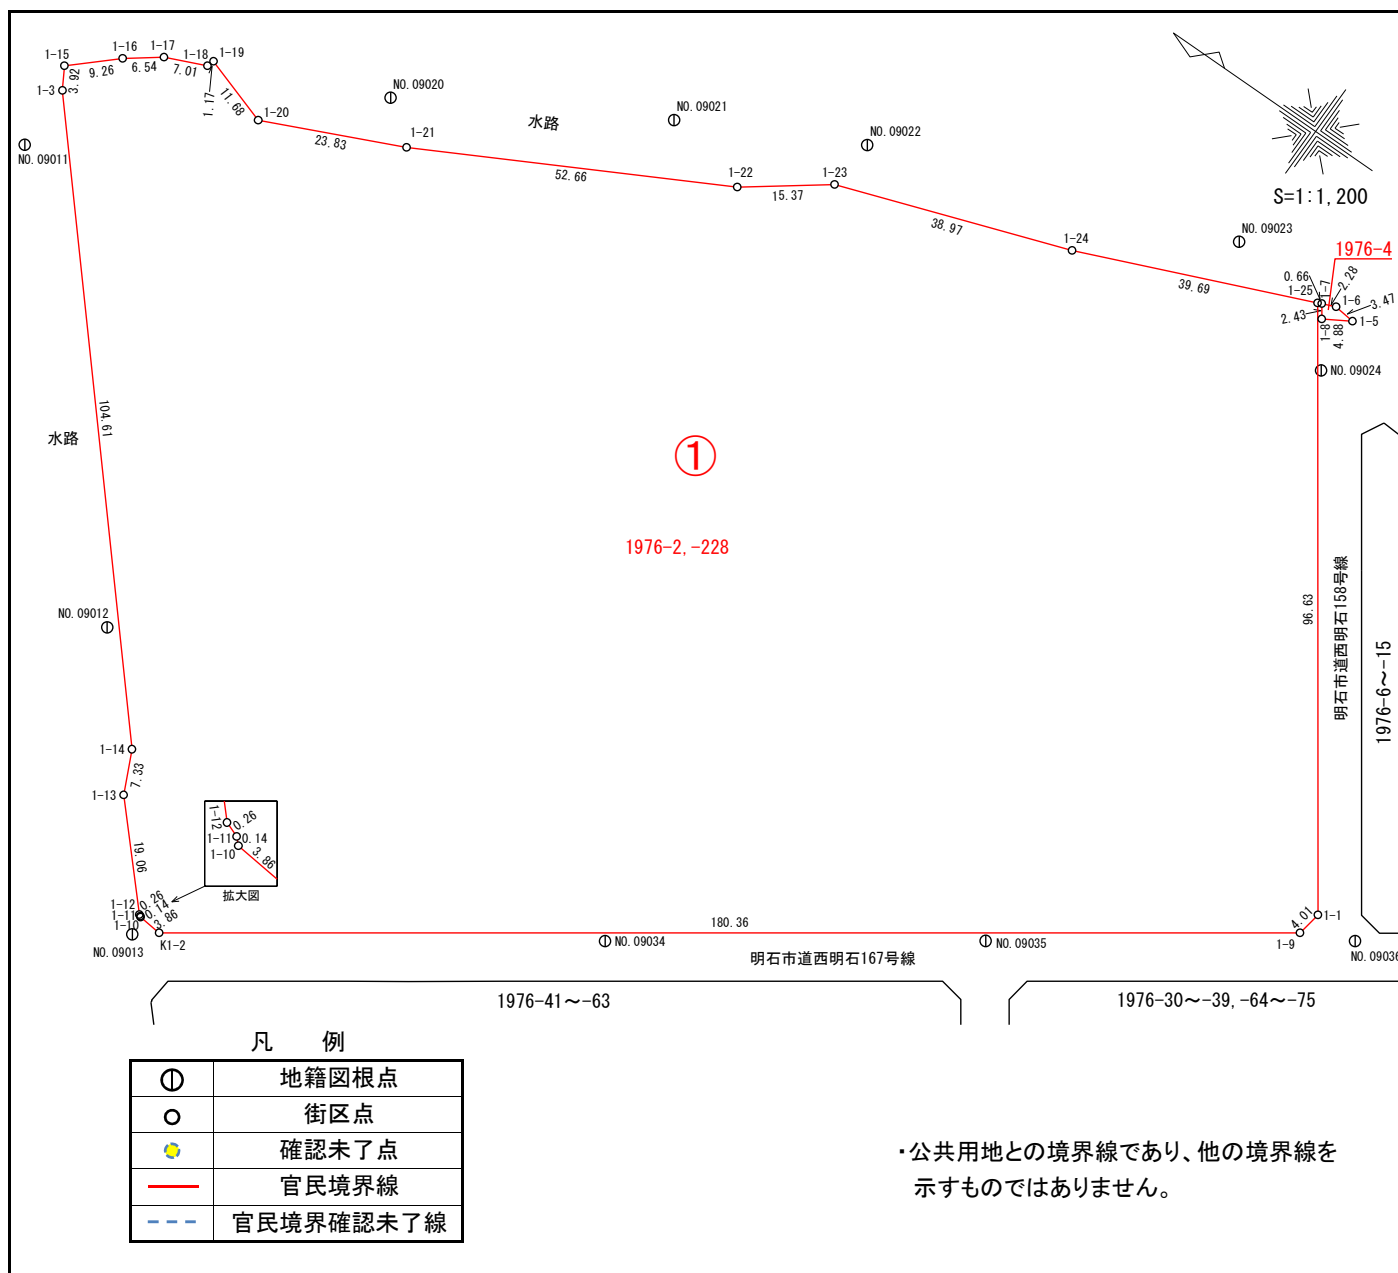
1-15 1-16 1-17 1-18 1-19
9.26 6.54 7.01
1-3 3.92
1.17 11.68
1-20
NO.09020
NO.09021
NO.09022
水路
1-21
23.83
52.66
1-22 1-23
15.37
38.97
1-24
39.69
NO.09023
NO.09011
S=1:1,200
1976-4
0.66 2.28
1-25 1-7
1-6 3.47
2.43 1-8 4.88 1-5
NO.09024
水路
104.61
①
1976-2,-228
96.63
明石市道西明石158号線
1976-6～-15
NO.09012
1-14
7.33
1-13
19.06
1-12 0.26
1-11 0.14
1-10 3.86
拡大図
1-12 0.26
1-11 0.14
1-10 3.86
NO.09013
K1-2
180.36
NO.09034
NO.09035
4.01 1-1
1-9
NO.0903
明石市道西明石167号線
1976-41～-63
1976-30～-39,-64～-75

凡 例

| | |
|---|---|
| | 地籍図根点 |
| | 街区点 |
| | 確認未了点 |
| | 官民境界線 |
| | 官民境界確認未了線 |

・公共用地との境界線であり、他の境界線を示すものではありません。